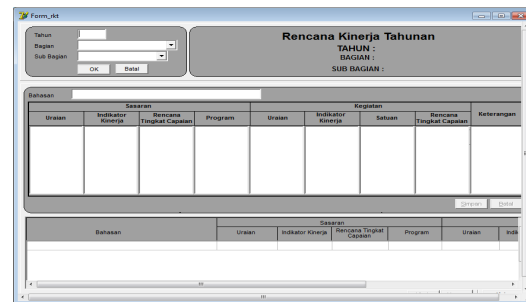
Form_rkt

Tahun
Bagian
Sub Bagian
OK
Batal

Rencana Kinerja Tahunan
TAHUN :
BAGIAN :
SUB BAGIAN :

Bahasan

| Sasaran | | | | Kegiatan | | | | Keterangan |
|---|---|---|---|---|---|---|---|---|
| Uraian | Indikator Kinerja | Rencana Tingkat Capaian | Program | Uraian | Indikator Kinerja | Satuan | Rencana Tingkat Capaian | |

Simpan
Batal

| Bahasan | Sasaran | | | | |
|---|---|---|---|---|---|
| | Uraian | Indikator Kinerja | Rencana Tingkat Capaian | Program | Uraian | Indik